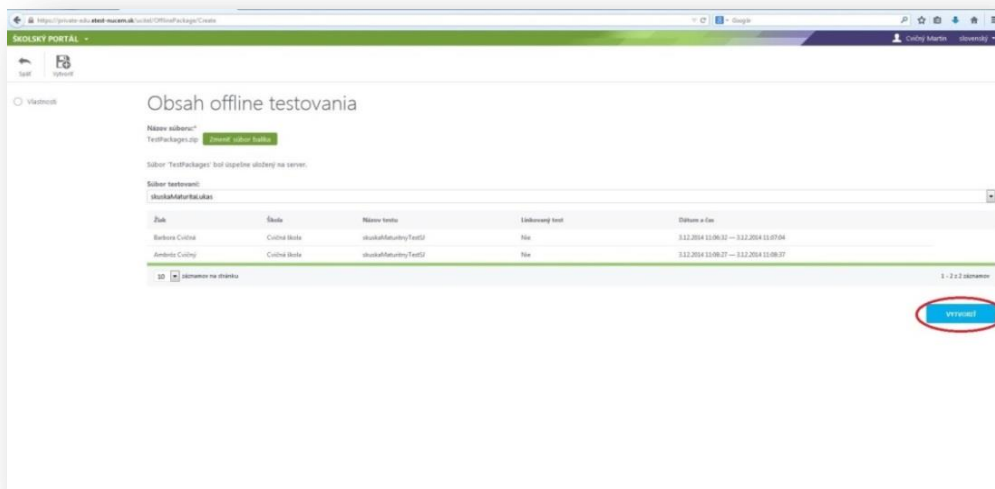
https://private-edu.etest-nucem.sk/ucitel/OfflinePackage/Create

Google

ŠKOLSKÝ PORTÁL

Cvičný Martin slovenský

Späť Vytvoriť

Vlastnosti

Obsah offline testovania

Názov súboru:*
TestPackages.zip Zmeniť súbor balíka

Súbor 'TestPackages' bol úspešne uložený na server.

Súbor testovaní:
skuskaMaturitaLukas

| Žiak | Škola | Názov testu | Linkovaný test | Dátum a čas |
|---|---|---|---|---|
| Barbora Cvičná | Cvičná škola | skuskaMaturitnyTestSJ | Nie | 3.12.2014 11:06:32 — 3.12.2014 11:07:04 |
| Ambróz Cvičný | Cvičná škola | skuskaMaturitnyTestSJ | Nie | 3.12.2014 11:08:27 — 3.12.2014 11:08:37 |

10 záznamov na stránku

1 - 2 z 2 záznamov

VYTVORIŤ